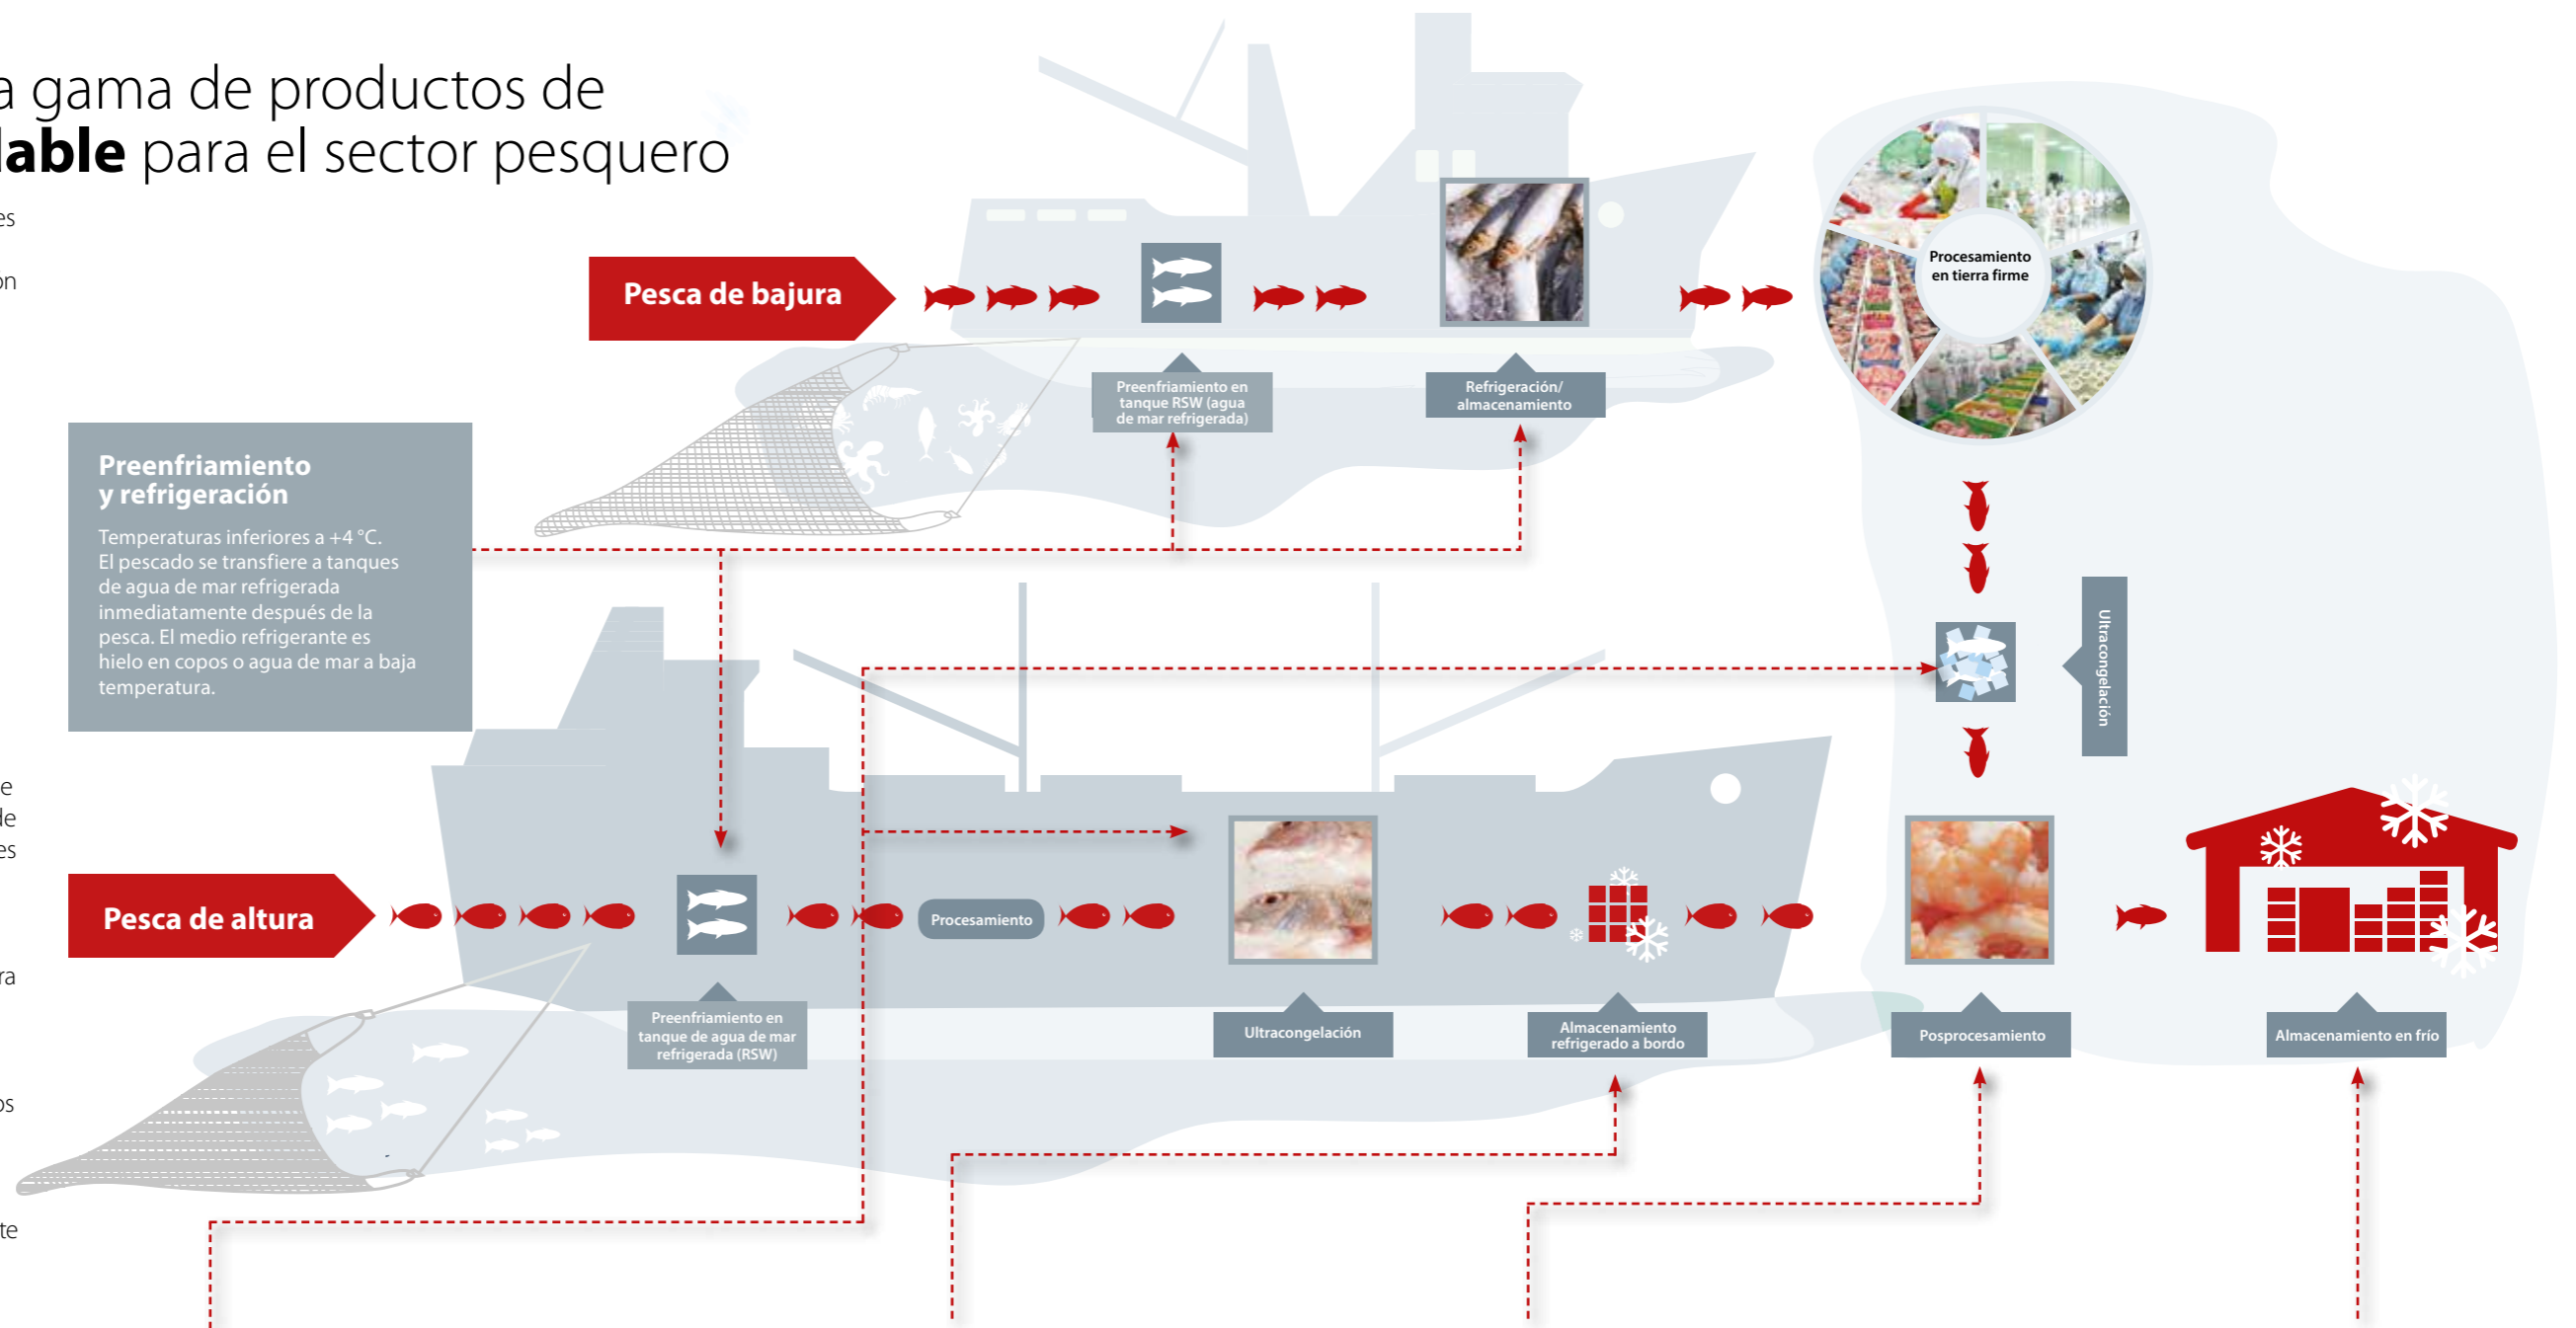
a gama de productos de
lable para el sector pesquero

es

on

Pesca de bajura

Preenfriamiento en tanque RSW (agua de mar refrigerada)

Refrigeración/ almacenamiento

Procesamiento en tierra firme

Preenfriamiento y refrigeración

Temperaturas inferiores a +4 °C. El pescado se transfiere a tanques de agua de mar refrigerada inmediatamente después de la pesca. El medio refrigerante es hielo en copos o agua de mar a baja temperatura.

Ultracongelación

e
le
es

Pesca de altura

Procesamiento

ra

Preenfriamiento en tanque de agua de mar refrigerada (RSW)

Ultracongelación

Almacenamiento refrigerado a bordo

Posprocesamiento

Almacenamiento en frío

os

te